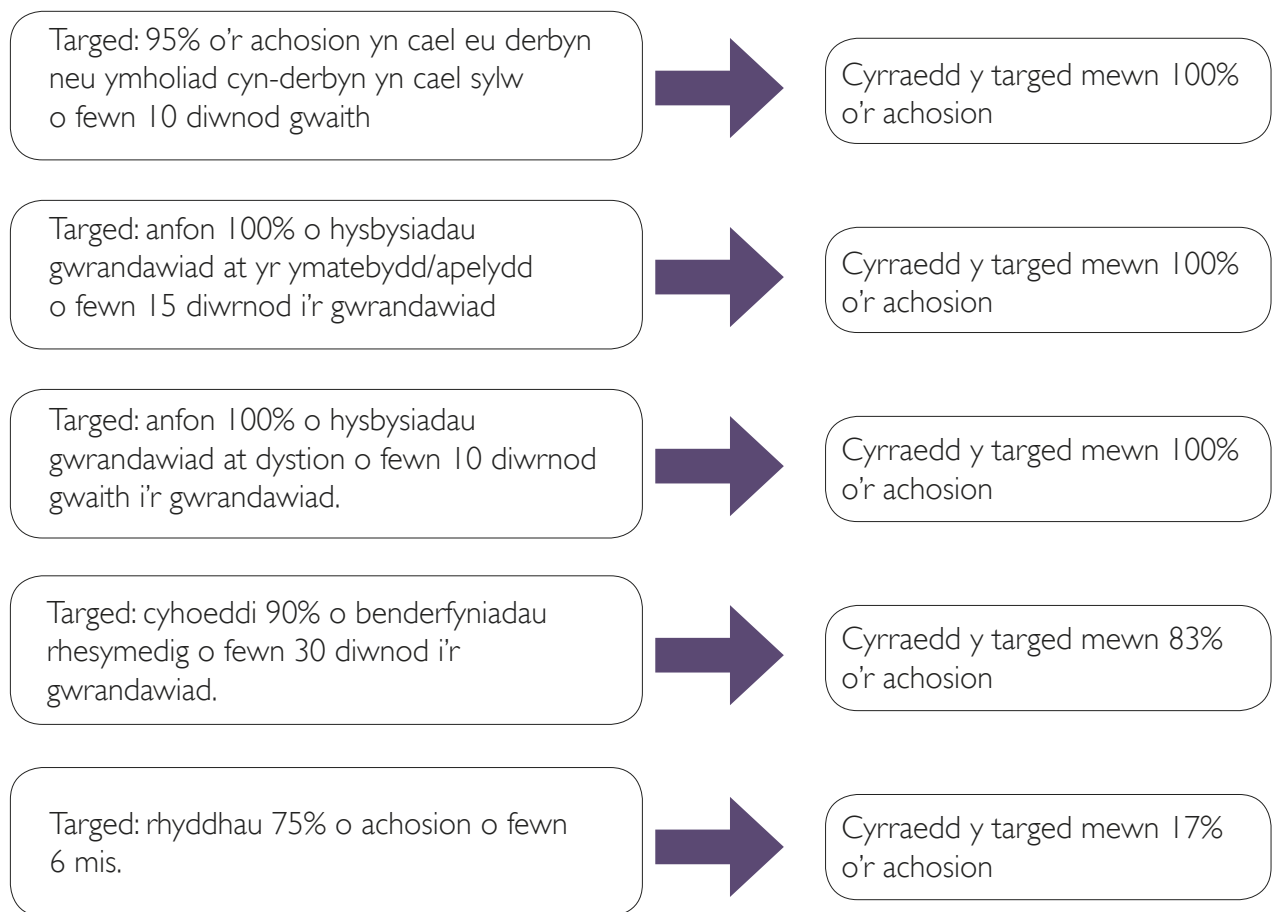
Targed: 95% o'r achosion yn cael eu derbyn neu ymholiad cyn-derbyn yn cael sylw o fewn 10 diwnod gwaith

Cyrraedd y targed mewn 100% o'r achosion

Targed: anfon 100% o hysbysiadau gwrandawiad at yr ymatebydd/apelydd o fewn 15 diwrnod i'r gwrandawiad

Cyrraedd y targed mewn 100% o'r achosion

Targed: anfon 100% o hysbysiadau gwrandawiad at dystion o fewn 10 diwrnod gwaith i'r gwrandawiad.

Cyrraedd y targed mewn 100% o'r achosion

Targed: cyhoeddi 90% o benderfyniadau rhesymedig o fewn 30 diwnod i'r gwrandawiad.

Cyrraedd y targed mewn 83% o'r achosion

Targed: rhyddhau 75% o achosion o fewn 6 mis.

Cyrraedd y targed mewn 17% o'r achosion